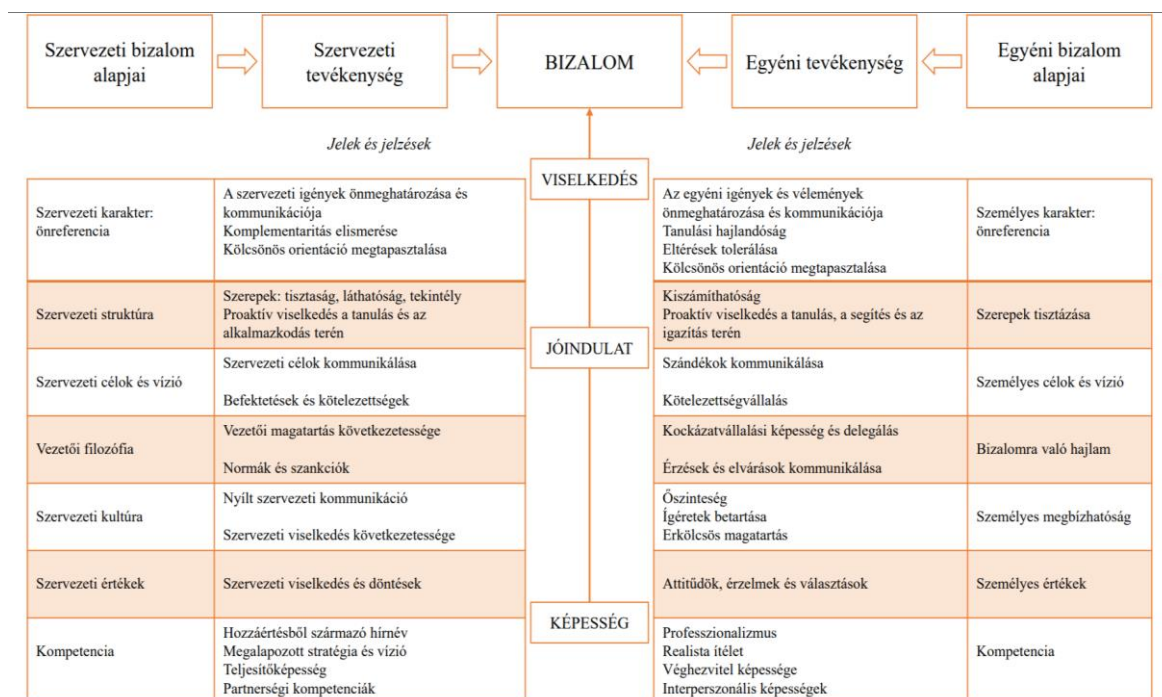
Szervezeti bizalom alapjai

Szervezeti tevékenység

BIZALOM

Egyéni tevékenység

Egyéni bizalom alapjai

Jelek és jelzések

Jelek és jelzések

VISELKEDÉS

JÓINDULAT

KÉPESSÉG

| | | | |
|---|---|---|---|
| Szervezeti karakter: önreferencia | A szervezeti igények önmeghatározása és kommunikációja<br>Komplementaritás elismerése<br>Kölcsönös orientáció megtapasztalása | Az egyéni igények és vélemények önmeghatározása és kommunikációja<br>Tanulási hajlandóság<br>Eltérések tolerálása<br>Kölcsönös orientáció megtapasztalása | Személyes karakter: önreferencia |
| Szervezeti struktúra | Szerepek: tisztaság, láthatóság, tekintély<br>Proaktív viselkedés a tanulás és az alkalmazkodás terén | Kiszámíthatóság<br>Proaktív viselkedés a tanulás, a segítés és az igazítás terén | Szerepek tisztázása |
| Szervezeti célok és vízió | Szervezeti célok kommunikálása<br>Befektetések és kötelezettségek | Szándékok kommunikálása<br>Kötelezettségvállalás | Személyes célok és vízió |
| Vezetői filozófia | Vezetői magatartás következetessége<br>Normák és szankciók | Kockázatvállalási képesség és delegálás<br>Érzések és elvárások kommunikálása | Bizalomra való hajlam |
| Szervezeti kultúra | Nyílt szervezeti kommunikáció<br>Szervezeti viselkedés következetessége | Őszinteség<br>Ígéretek betartása<br>Erkölcsös magatartás | Személyes megbízhatóság |
| Szervezeti értékek | Szervezeti viselkedés és döntések | Attitűdök, érzelmek és választások | Személyes értékek |
| Kompetencia | Hozzáértésből származó hírnév<br>Megalapozott stratégia és vízió<br>Teljesítőképesség<br>Partnerségi kompetenciák | Professzionalizmus<br>Realista ítélet<br>Véghezvitel képessége<br>Interperszonális képességek | Kompetencia |